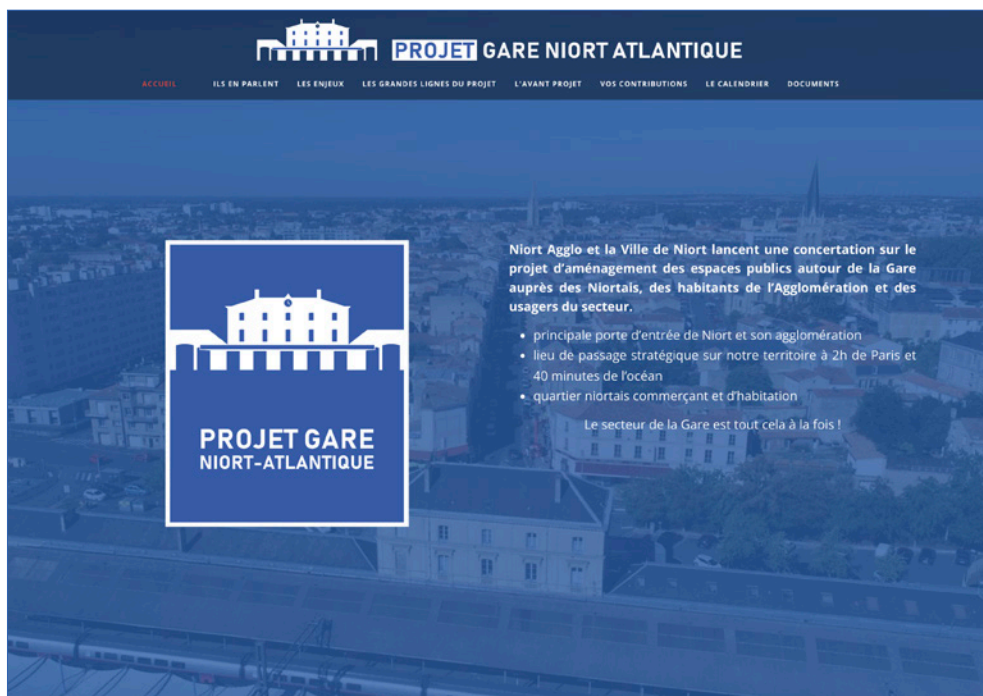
PROJET GARE NIORT ATLANTIQUE

ACCUEIL ILS EN PARLENT LES ENJEUX LES GRANDES LIGNES DU PROJET L'AVANT PROJET VOS CONTRIBUTIONS LE CALENDRIER DOCUMENTS

PROJET GARE
NIORT-ATLANTIQUE

Niort Agglo et la Ville de Niort lancent une concertation sur le projet d'aménagement des espaces publics autour de la Gare auprès des Niortais, des habitants de l'Agglomération et des usagers du secteur.

- principale porte d'entrée de Niort et son agglomération
- lieu de passage stratégique sur notre territoire à 2h de Paris et 40 minutes de l'océan
- quartier niortais commerçant et d'habitation

Le secteur de la Gare est tout cela à la fois !